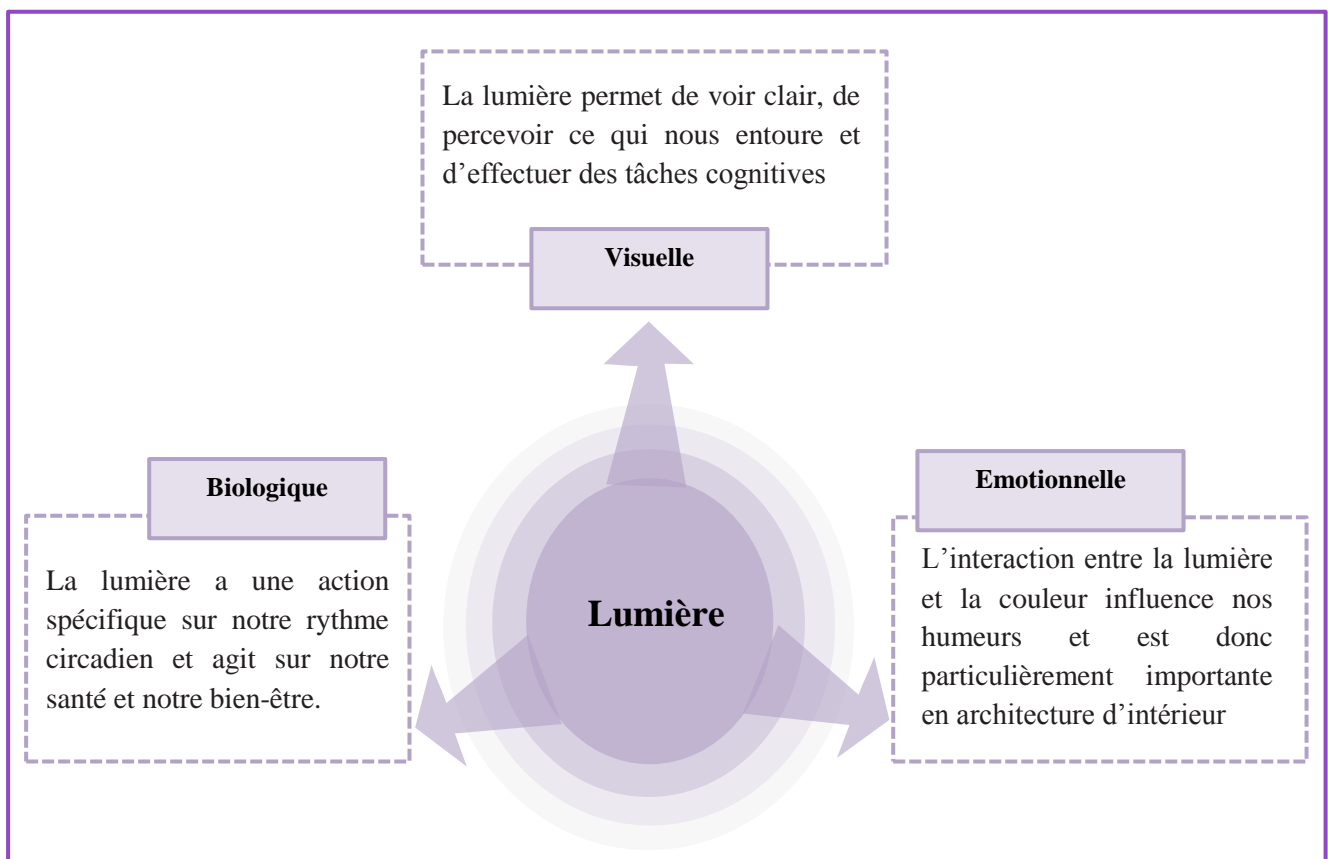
La lumière permet de voir clair, de percevoir ce qui nous entoure et d’effectuer des tâches cognitives

Visuelle

Biologique

La lumière a une action spécifique sur notre rythme circadien et agit sur notre santé et notre bien-être.

Lumière

Emotionnelle

L’interaction entre la lumière et la couleur influence nos humeurs et est donc particulièrement importante en architecture d’intérieur